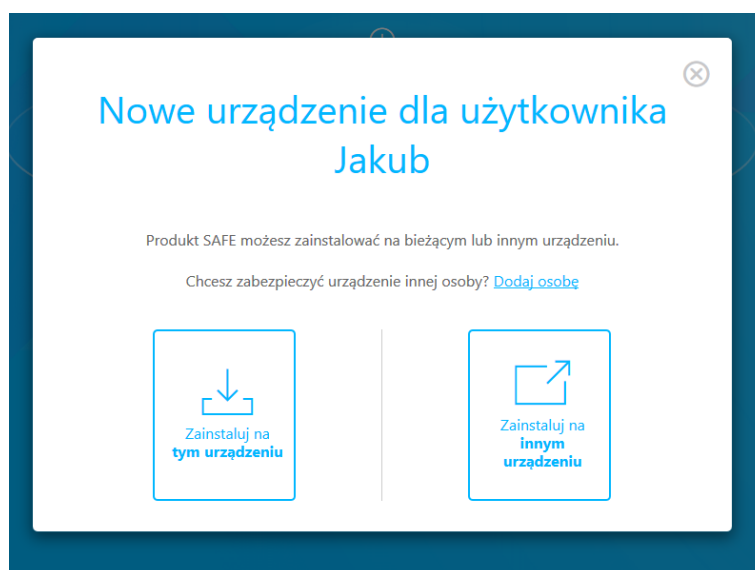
Nowe urządzenie dla użytkownika Jakub

Produkt SAFE możesz zainstalować na bieżącym lub innym urządzeniu.

Chcesz zabezpieczyć urządzenie innej osoby? Dodaj osobę

Zainstaluj na **tym urządzeniu**

Zainstaluj na **innym urządzeniu**